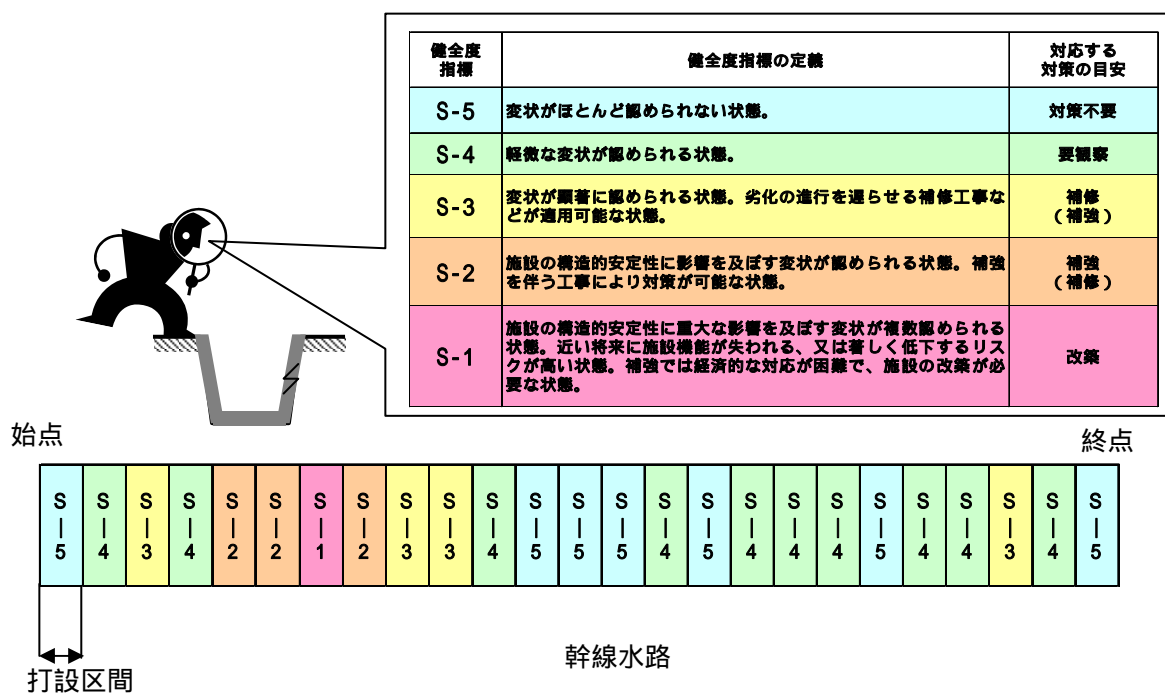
| 健全度指標 | 健全度指標の定義 | 対応する対策の目安 |
|---|---|---|
| S-5 | 変状がほとんど認められない状態。 | 対策不要 |
| S-4 | 軽微な変状が認められる状態。 | 要観察 |
| S-3 | 変状が顕著に認められる状態。劣化の進行を遅らせる補修工事などが適用可能な状態。 | 補修（補強） |
| S-2 | 施設の構造的安定性に影響を及ぼす変状が認められる状態。補強を伴う工事により対策が可能な状態。 | 補強（補修） |
| S-1 | 施設の構造的安定性に重大な影響を及ぼす変状が複数認められる状態。近い将来に施設機能が失われる、又は著しく低下するリスクが高い状態。補強では経済的な対応が困難で、施設の改築が必要な状態。 | 改築 |

始点

終点

| S-5 | S-4 | S-3 | S-4 | S-2 | S-2 | S-1 | S-2 | S-3 | S-3 | S-4 | S-5 | S-5 | S-5 | S-4 | S-5 | S-4 | S-4 | S-4 | S-5 | S-4 | S-4 | S-3 | S-4 | S-5 |
|---|---|---|---|---|---|---|---|---|---|---|---|---|---|---|---|---|---|---|---|---|---|---|---|---|

打設区間

幹線水路